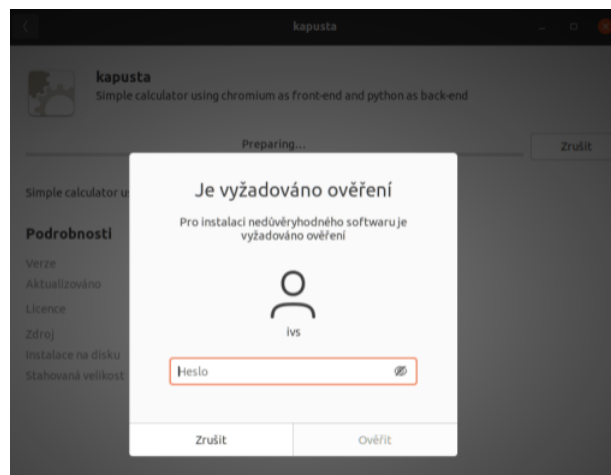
kapusta

kapusta
Simple calculator using chromium as front-end and python as back-end

Preparing...

Zrušit

Simple calculator u

Podrobnosti

Verze
Aktualizováno
Licence
Zdroj
Instalace na disku
Stahovaná velikost

Je vyžadováno ověření

Pro instalaci nedůvěryhodného softwaru je vyžadováno ověření

ivs

Heslo

Zrušit

Ověřit